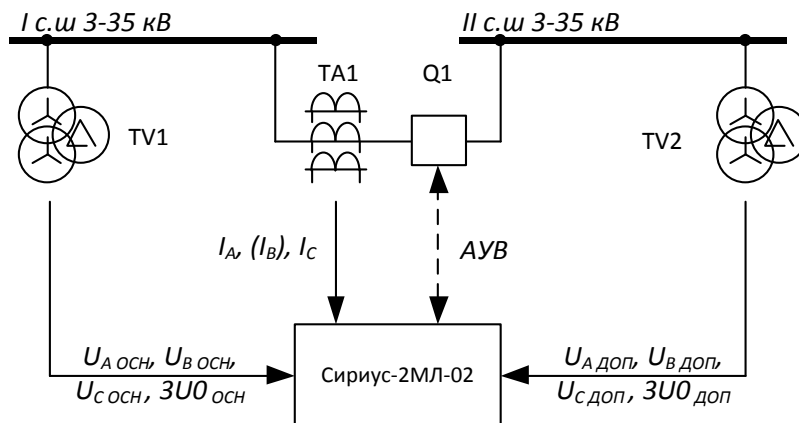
I с.ш 3-35 кВ

II с.ш 3-35 кВ

TA1

Q1

TV1

TV2

$I_A$, $(I_B)$, $I_C$

АУВ

$U_{A\ ОСН}$, $U_{B\ ОСН}$, $U_{C\ ОСН}$, $3U0_{\ ОСН}$

Сириус-2МЛ-02

$U_{A\ ДОП}$, $U_{B\ ДОП}$, $U_{C\ ДОП}$, $3U0_{\ ДОП}$